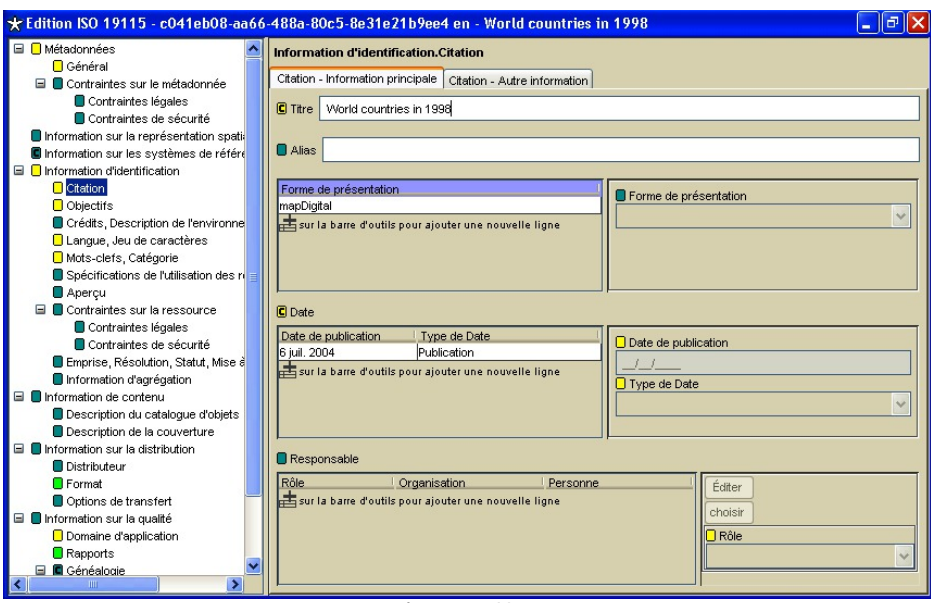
Edition ISO 19115 - c041eb08-aa66-488a-80c5-8e31e21b9ee4 en - World countries in 1998

Métadonnées
Général
Contraintes sur le métadonnée
Contraintes légales
Contraintes de sécurité
Information sur la représentation spati
Information sur les systèmes de référe
Information d'identification
Citation
Objectifs
Crédits, Description de l'environne
Langue, Jeu de caractères
Mots-clefs, Catégorie
Spécifications de l'utilisation des r
Aperçu
Contraintes sur la ressource
Contraintes légales
Contraintes de sécurité
Emprise, Résolution, Statut, Mise à
Information d'agrégation
Information de contenu
Description du catalogue d'objets
Description de la couverture
Information sur la distribution
Distributeur
Format
Options de transfert
Information sur la qualité
Domaine d'application
Rapports
Généalogie

Information d'identification.Citation

Citation - Information principale
Citation - Autre information

Titre World countries in 1998

Alias

| Forme de présentation |
|---|
| mapDigital |

sur la barre d'outils pour ajouter une nouvelle ligne

Forme de présentation

Date

| Date de publication | Type de Date |
|---|---|
| 6 juil. 2004 | Publication |

sur la barre d'outils pour ajouter une nouvelle ligne

Date de publication
__/__/____
Type de Date

Responsable

| Rôle | Organisation | Personne |
|---|---|---|

sur la barre d'outils pour ajouter une nouvelle ligne

Éditer
choisir
Rôle